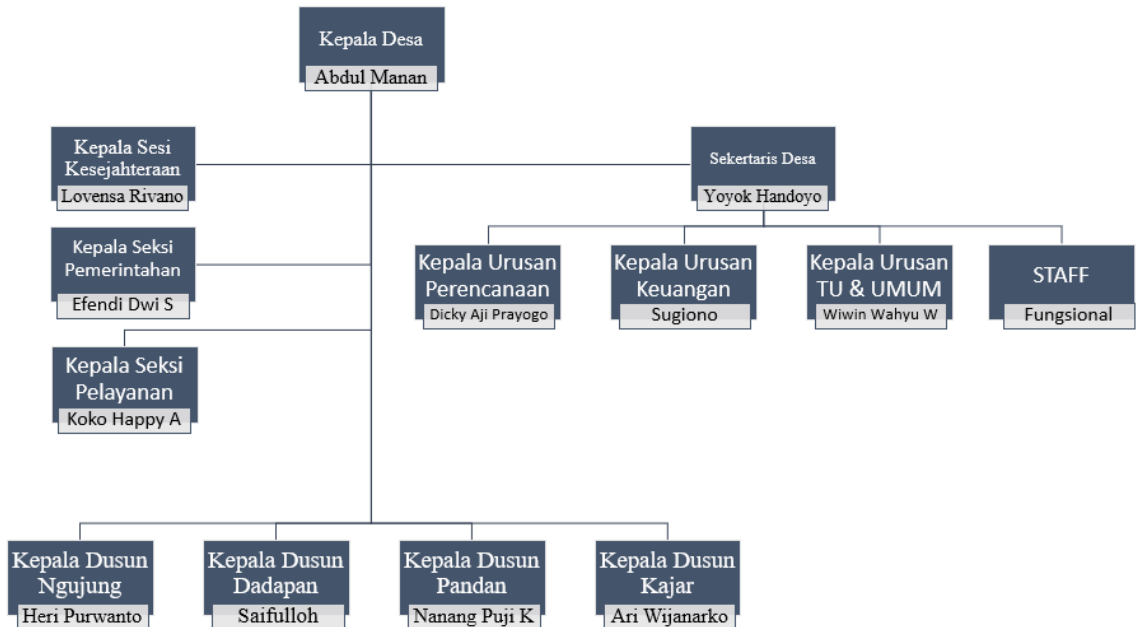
Kepala Desa
Abdul Manan

Kepala Sesi Kesejahteraan
Lovensa Rivano

Sekertaris Desa
Yoyok Handoyo

Kepala Seksi Pemerintahan
Efendi Dwi S

Kepala Urusan Perencanaan
Dicky Aji Prayogo

Kepala Urusan Keuangan
Sugiono

Kepala Urusan TU & UMUM
Wiwin Wahyu W

STAFF
Fungsional

Kepala Seksi Pelayanan
Koko Happy A

Kepala Dusun Ngujung
Heri Purwanto

Kepala Dusun Dadapan
Saifulloh

Kepala Dusun Pandan
Nanang Puji K

Kepala Dusun Kajar
Ari Wijanarko